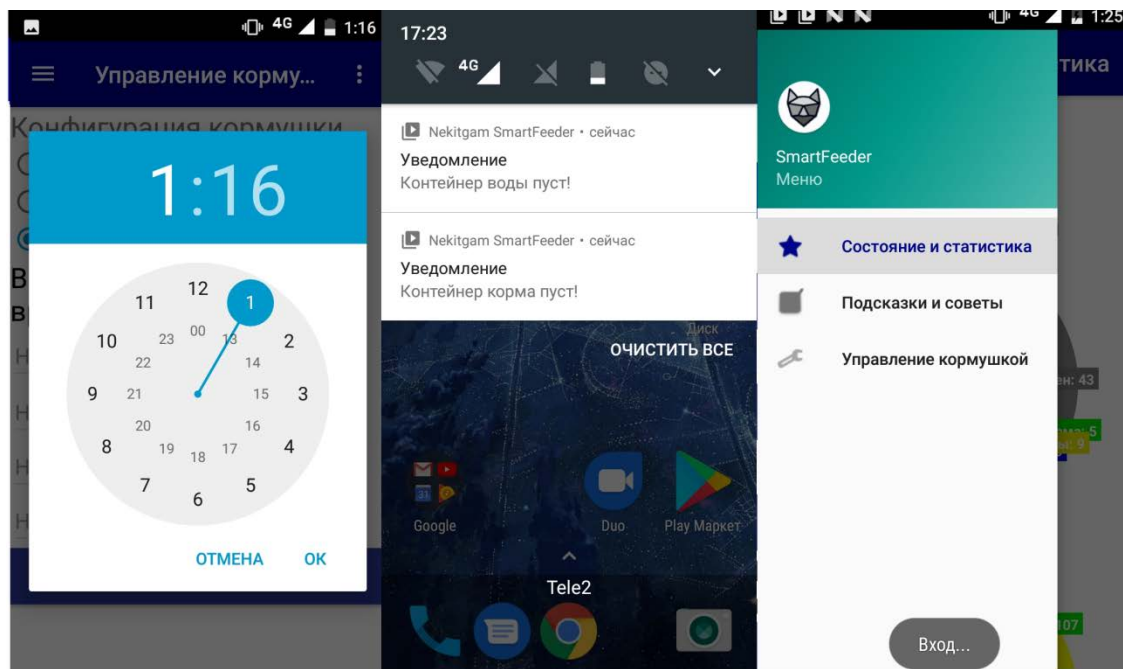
4G 1:16
Управление корму...
Конфигурация кормушки
В
в
Н
Н
Н
Н

1:16

12
11 1
10 23 00 13 2
22 14
9 21 15 3
20 16
8 19 18 17 4
7 5
6

ОТМЕНА OK

17:23
4G

Nekitgam SmartFeeder • сейчас
Уведомление
Контейнер воды пуст!

Nekitgam SmartFeeder • сейчас
Уведомление
Контейнер корма пуст!

Диск
ОЧИСТИТЬ ВСЕ

Google
Duo
Play Маркет
Tele2

4G 1:25
тика

SmartFeeder
Меню

Состояние и статистика
Подсказки и советы
Управление кормушкой

ен: 43
107

Вход...